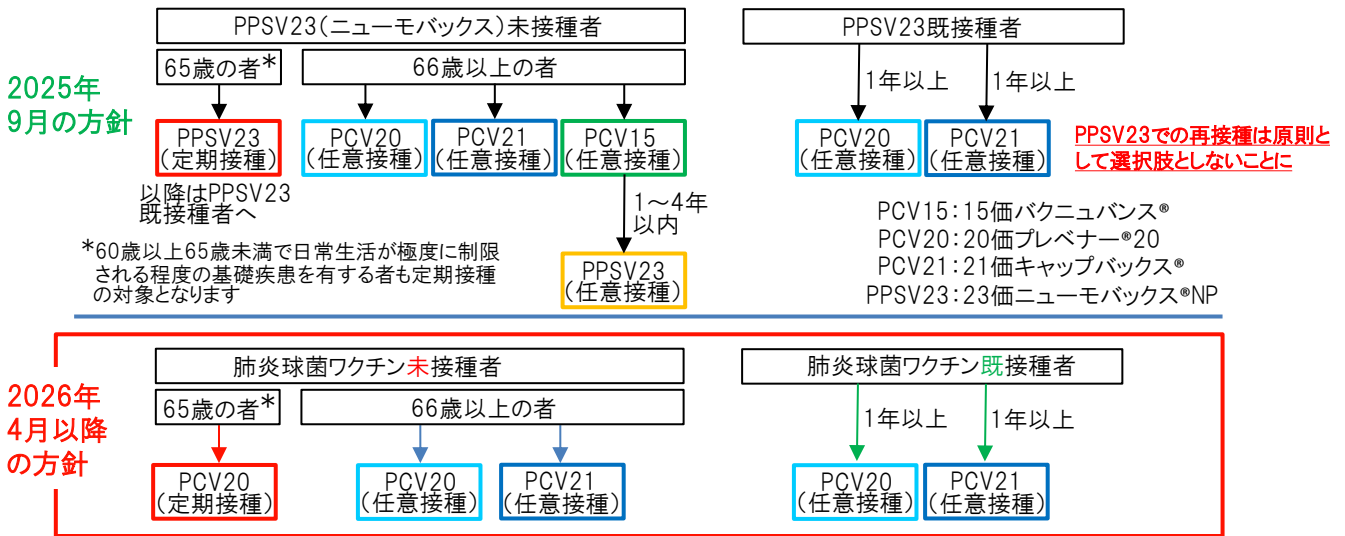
2025年
9月の方針

PPSV23(ニューモバックス)未接種者

65歳の者*

66歳以上の者

PPSV23
(定期接種)

以降はPPSV23既接種者へ

PCV20
(任意接種)

PCV21
(任意接種)

PCV15
(任意接種)

1～4年以内

PPSV23
(任意接種)

*60歳以上65歳未満で日常生活が極度に制限される程度の基礎疾患を有する者も定期接種の対象となります

PPSV23既接種者

1年以上

1年以上

PCV20
(任意接種)

PCV21
(任意接種)

PPSV23での再接種は原則として選択肢としないことに

PCV15：15価バクニュバンス®
PCV20：20価プレベナー®20
PCV21：21価キャップバックス®
PPSV23：23価ニューモバックス®NP

2026年
4月以降
の方針

肺炎球菌ワクチン未接種者

65歳の者*

66歳以上の者

PCV20
(定期接種)

PCV20
(任意接種)

PCV21
(任意接種)

肺炎球菌ワクチン既接種者

1年以上

1年以上

PCV20
(任意接種)

PCV21
(任意接種)